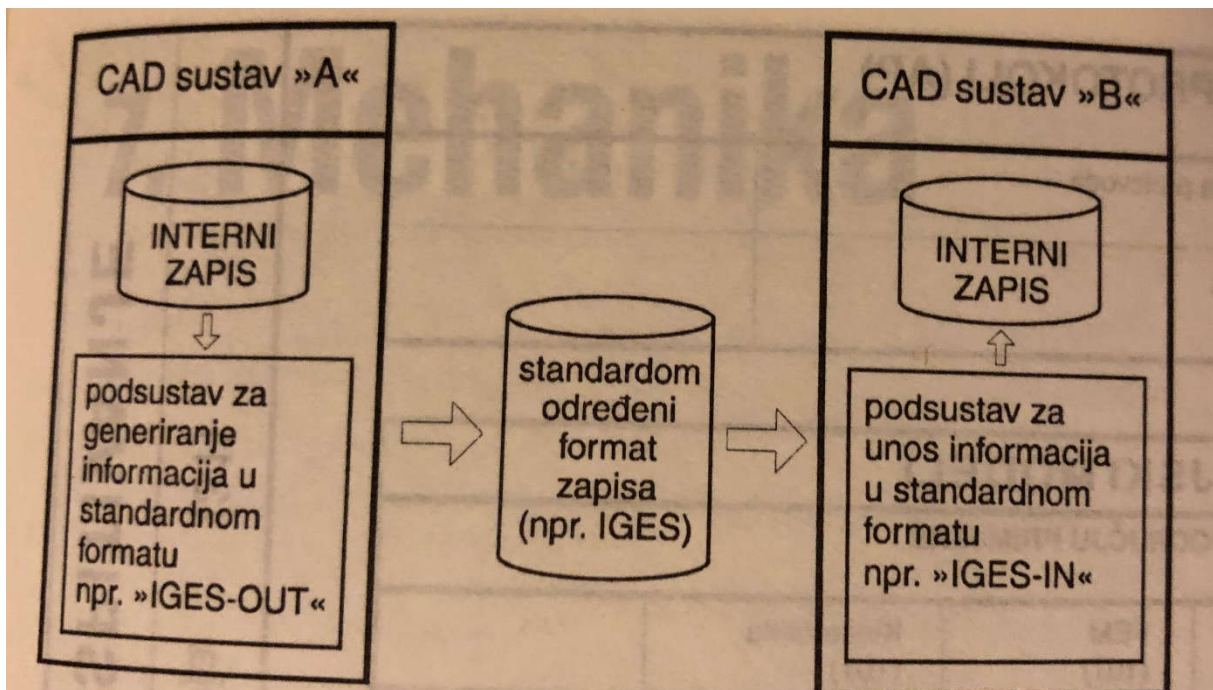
CAD sustav »A«

INTERNI ZAPIS

podsustav za generiranje informacija u standardnom formatu npr. »IGES-OUT«

standardom određeni format zapisa (npr. IGES)

CAD sustav »B«

INTERNI ZAPIS

podsustav za unos informacija u standardnom formatu npr. »IGES-IN«